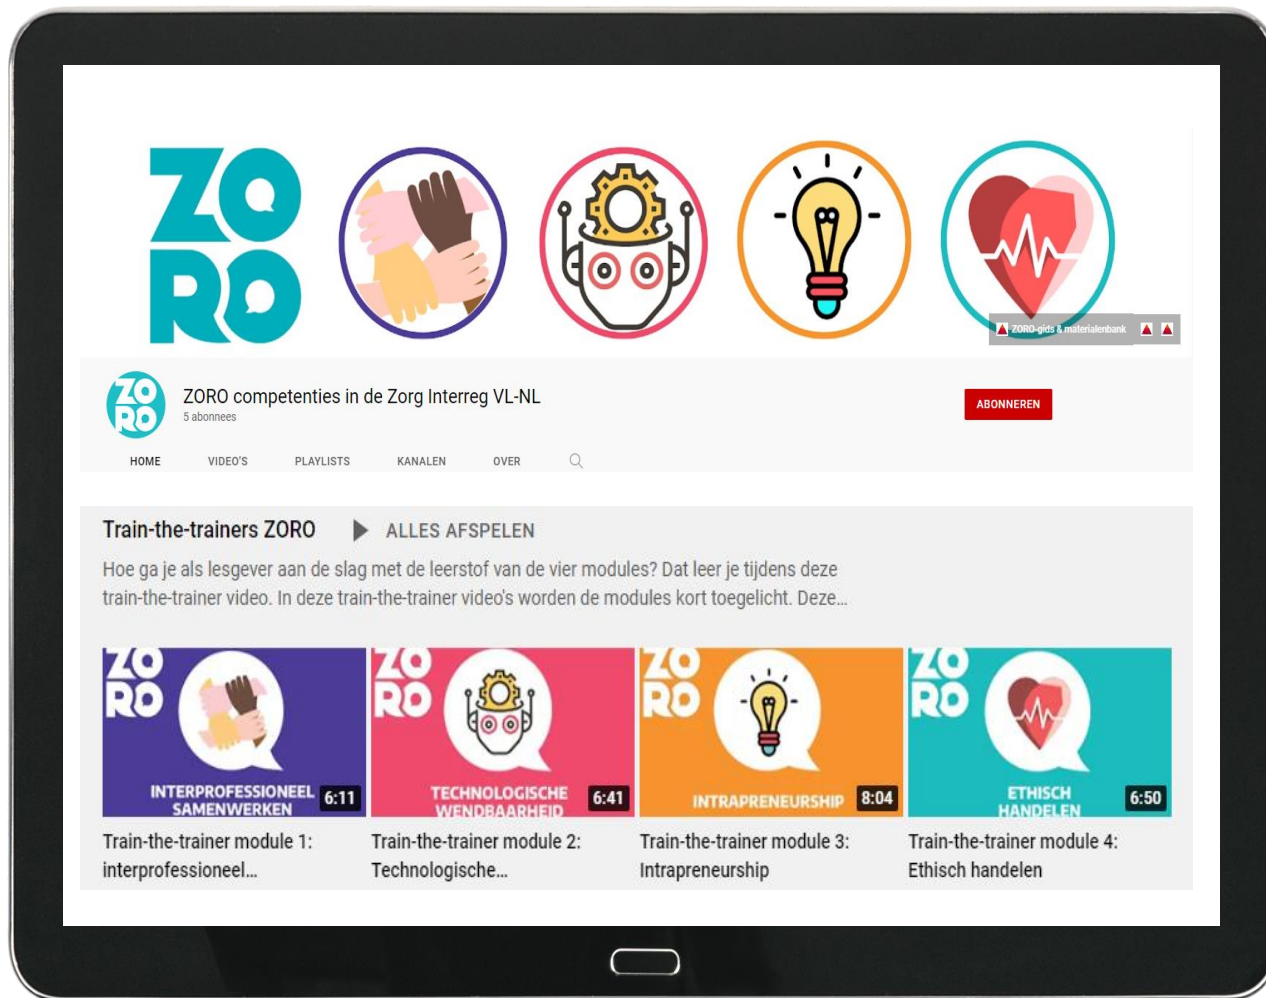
ZO
RO

ZORO-gids & materialenbank

ZO
RO

ZORO competenties in de Zorg Interreg VL-NL
5 abonnees

ABONNEREN

HOME VIDEO'S PLAYLISTS KANALEN OVER

Train-the-trainers ZORO ALLES AFSPELEN

Hoe ga je als lesgever aan de slag met de leerstof van de vier modules? Dat leer je tijdens deze train-the-trainer video. In deze train-the-trainer video's worden de modules kort toegelicht. Deze...

ZO RO INTERPROFESSIONEEL SAMENWERKEN 6:11
Train-the-trainer module 1: interprofessioneel...

ZO RO TECHNOLOGISCHE WENDBAARHEID 6:41
Train-the-trainer module 2: Technologische...

ZO RO INTRAPRENEURSHIP 8:04
Train-the-trainer module 3: Intrapreneurship

ZO RO ETHISCH HANDELEN 6:50
Train-the-trainer module 4: Ethisch handelen